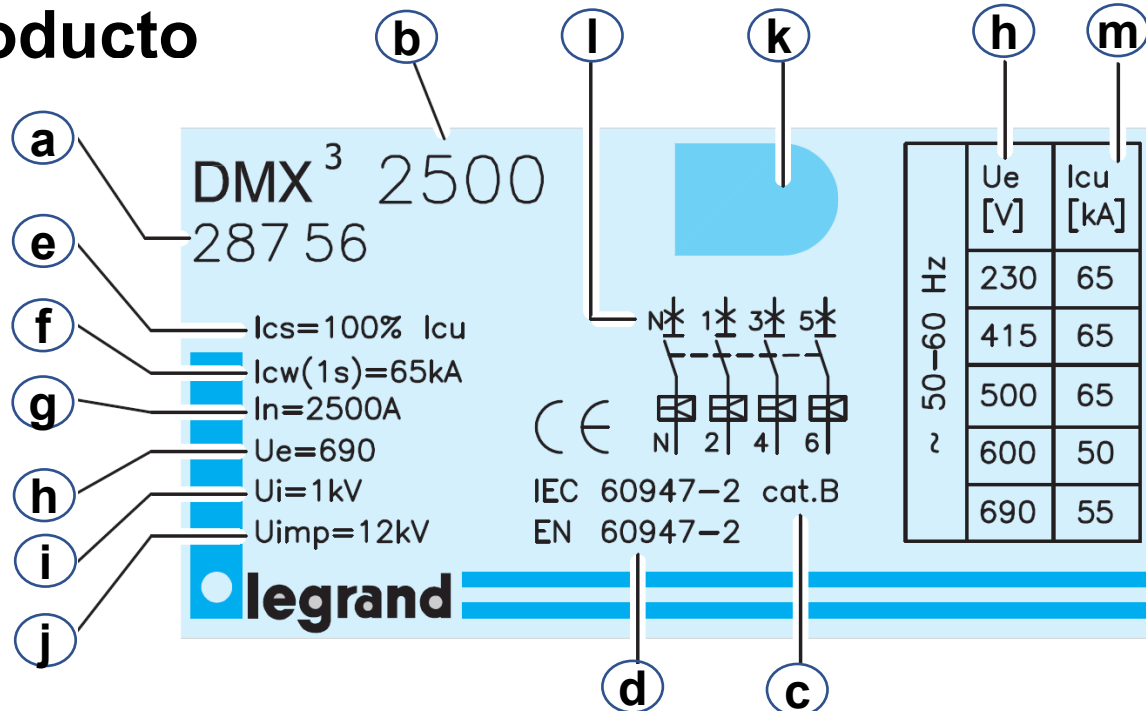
oducto

b
l
k
h
m
a
e
f
g
h
i
j
d
c

DMX $^3$ 2500
287 56

Ics=100% Icu
Icw(1s)=65kA
In=2500A
Ue=690
Ui=1kV
Uimp=12kV

N 1 3 5
N 2 4 6

CE

IEC 60947-2 cat.B
EN 60947-2

legrand

~ 50-60 Hz

| Ue [V] | Icu [kA] |
|---|---|
| 230 | 65 |
| 415 | 65 |
| 500 | 65 |
| 600 | 50 |
| 690 | 55 |